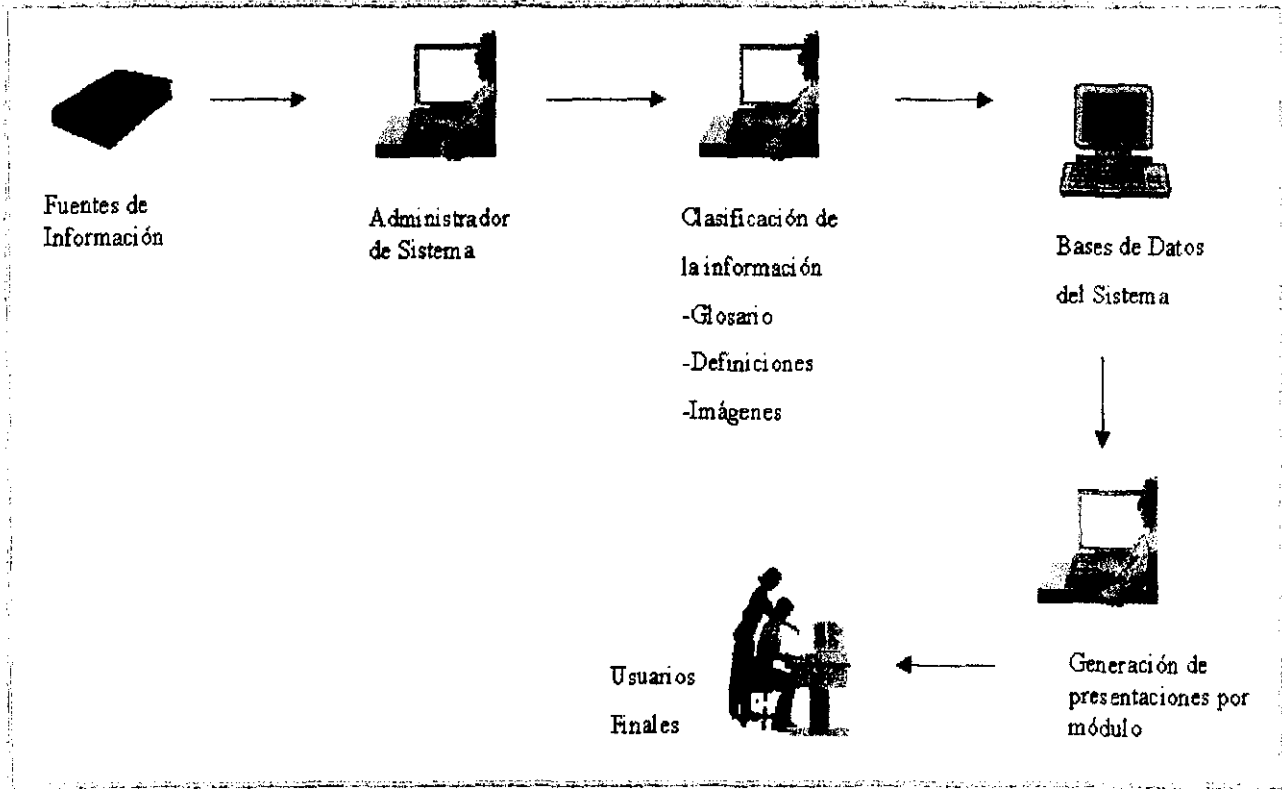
Fuentes de Información

Administrador de Sistema

Clasificación de la información
-Glosario
-Definiciones
-Imágenes

Bases de Datos del Sistema

Generación de presentaciones por módulo

Usuarios Finales